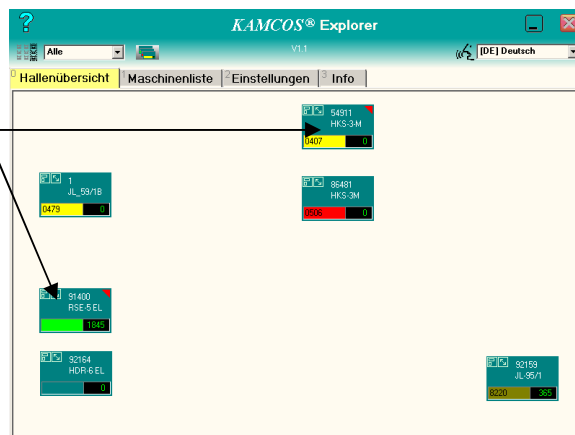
?
KAMCOS® Explorer
Alle
V1.1
[DE] Deutsch
0 Hallenübersicht 1 Maschinenliste 2 Einstellungen 3 Info

54911
HKS-3-M
0407 0

1
JL_59/1B
0479 0

86481
HKS-3M
0506 0

91400
RSE-5 EL
1845

92164
HDR-6 EL
0

92159
JL-95/1
8220 365